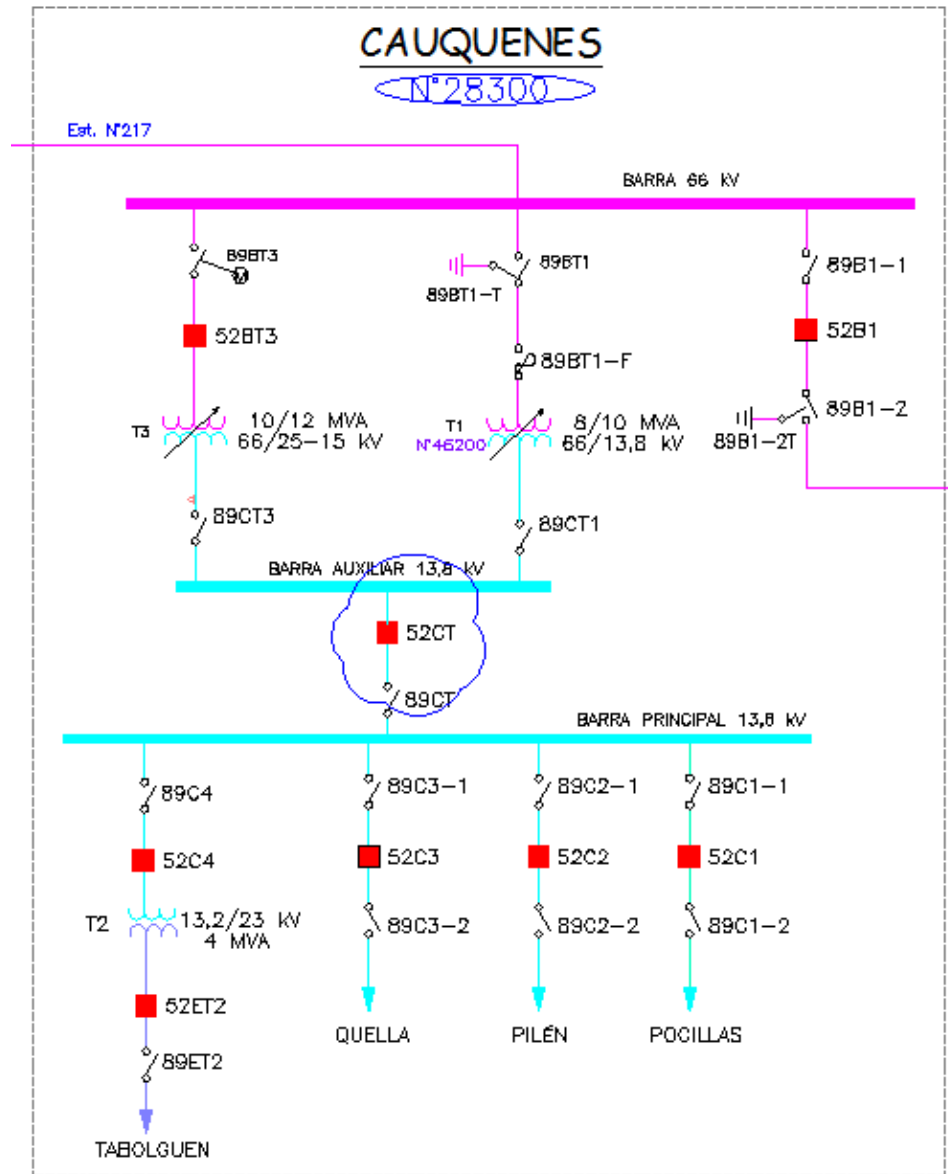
CAUQUENES

N°28300

Est. N°217

BARRA 66 kV

89BT3

52BT3

T3

10/12 MVA
66/25-15 kV

89BT1

89BT1-T

89BT1-F

T1
N°46200

8/10 MVA
66/13,8 kV

89B1-1

52B1

89B1-2

89B1-2T

89CT3

89CT1

BARRA AUXILIAR 13,8 kV

52CT

89CT

BARRA PRINCIPAL 13,8 kV

89C4

52C4

T2

13,2/23 kV
4 MVA

52ET2

89ET2

TABOLGUEN

89C3-1

52C3

89C3-2

QUELLA

89C2-1

52C2

89C2-2

PILÉN

89C1-1

52C1

89C1-2

POCILLAS